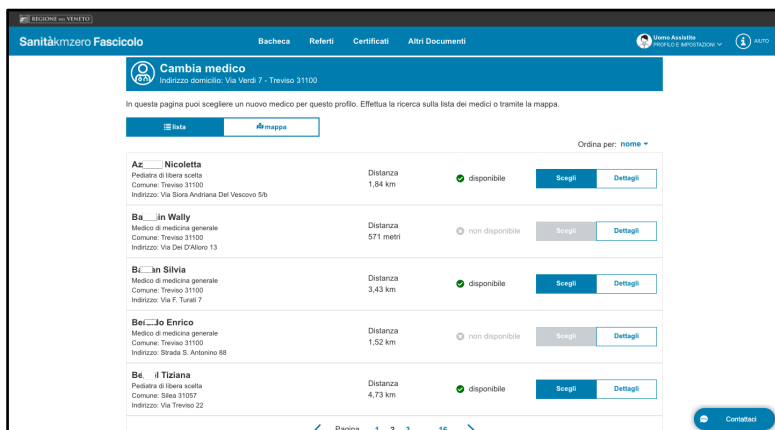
REGIONE DEL VENETO

Sanitàkmzero Fascicolo

Bacheca Referti Certificati Altri Documenti

Uomo Assistito
PROFILO E IMPOSTAZIONI

AIUTO

Cambia medico
Indirizzo domicilio: Via Verdi 7 - Treviso 31100

In questa pagina puoi scegliere un nuovo medico per questo profilo. Effettua la ricerca sulla lista dei medici o tramite la mappa.

lista mappa

Ordina per: nome

Az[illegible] Nicoletta
Pediatra di libera scelta
Comune: Treviso 31100
Indirizzo: Via Siora Andriana Del Vescovo 5/b

Distanza
1,84 km

disponibile

Scegli Dettagli

Ba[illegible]in Wally
Medico di medicina generale
Comune: Treviso 31100
Indirizzo: Via Dei D'Alloro 13

Distanza
571 metri

non disponibile

Scegli Dettagli

B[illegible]n Silvia
Medico di medicina generale
Comune: Treviso 31100
Indirizzo: Via F. Turati 7

Distanza
3,43 km

disponibile

Scegli Dettagli

Be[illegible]lo Enrico
Medico di medicina generale
Comune: Treviso 31100
Indirizzo: Strada S. Antonino 88

Distanza
1,52 km

non disponibile

Scegli Dettagli

Be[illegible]l Tiziana
Pediatra di libera scelta
Comune: Silea 31057
Indirizzo: Via Treviso 22

Distanza
4,73 km

disponibile

Scegli Dettagli

Pagina 1 2 3 ... 16

Contattaci